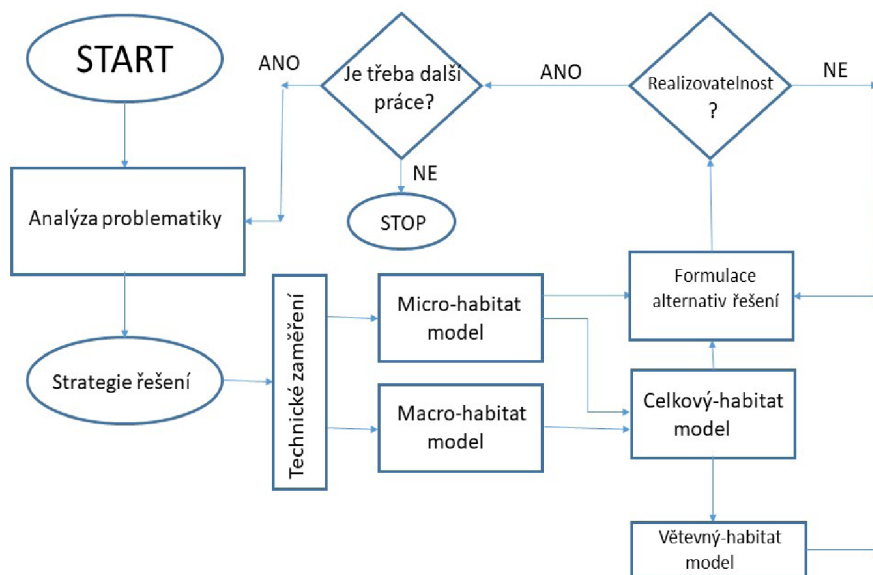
START

ANO

Je třeba další práce?

ANO

Realizovatelnost ?

NE

NE

STOP

Analýza problematiky

Formulace alternativ řešení

Technické zaměření

Micro-habitat model

Strategie řešení

Macro-habitat model

Celkový-habitat model

Větevný-habitat model